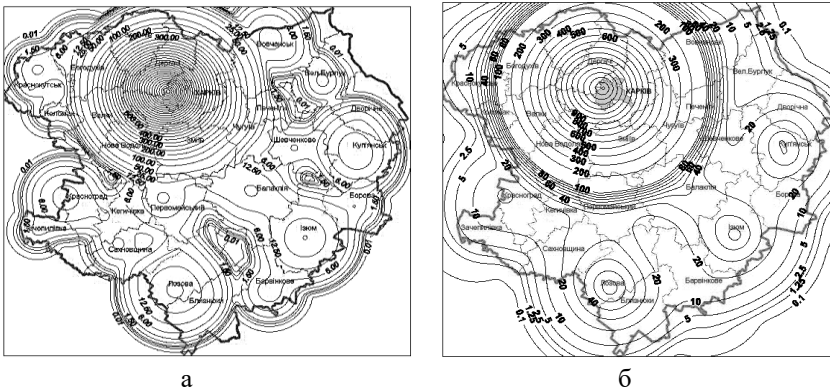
0.01
1.50
6.00
12.50
50.00
100.00
300.00
Богодухів
Дергачі
Вовчанськ
Краснокутськ
Харків
Вел.Бурлук
Печеніги
Дворічна
Валки
Чугуїв
Зміїв
Нова Водолага
Шевченкове
Куп'янськ
Балаклія
Красноград
Кегичівка
Первомайський
Борова
Зачепилівка
Сахновщина
Ізюм
Лозова
Барвінкове
Близнюки

а

0.1
2.5
5
10
20
40
60
100
200
300
600
Богодухів
Дергачі
Вовчанськ
Вел.Бурлук
ХАРКІВ
Печеніги
Дворічна
Валки
Чугуїв
Зміїв
Нова Водолага
Шевченкове
Куп'янськ
Балаклія
Красноград
Кегичівка
Первомайський
Борова
Зачепилівка
Сахновщина
Ізюм
Лозова
Барвінкове
Близнюки

б